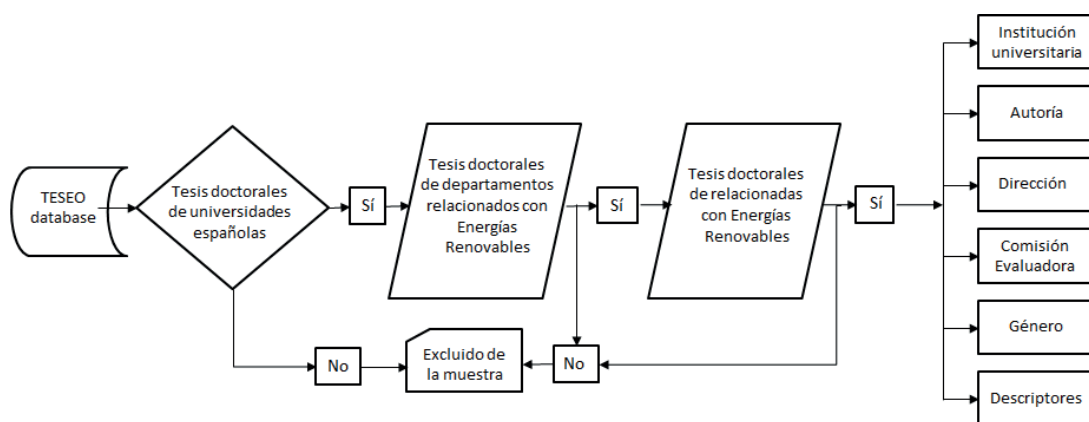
TESEO database

Tesis doctorales de universidades españolas

Sí

Tesis doctorales de departamentos relacionados con Energías Renovables

Sí

Tesis doctorales de relacionadas con Energías Renovables

Sí

Institución universitaria

Autoría

Dirección

Comisión Evaluadora

Género

Descriptores

No

Excluido de la muestra

No